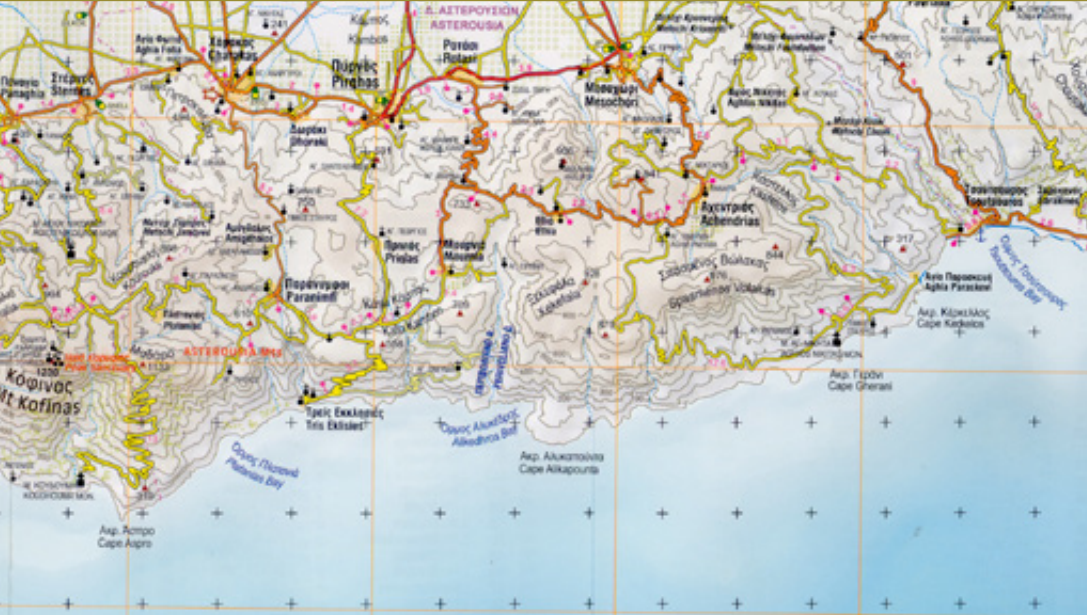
Δ. ΑΣΤΕΡΟΥΣΙΩΝ
ASTEROUSIA
Πύργος
Pirghos
Ροτάσι
Rotasi
Μεσοχώρι
Mesochori
Στέρνες
Sternes
Παναγία
Panaghia
Αγία Φωτιά
Aghia Fotia
Δωράκι
Dhoraki
Αχεντριάς
Achendrias
Πρινιάς
Prinias
Μουρνιά
Mournia
Παράνυμφοι
Paranimfi
Αμυγδαλοί
Amygdaloi
Πλάτανος
Platanos
Κεφάλα
Kefala
Σταυρωτός Βώλακας
Stavrotos Volakas
ASTEROUSIA
Κόφινας
Mt Kofinas
1230
Τρεις Εκκλησιές
Tris Eklisies
Όρμος Αλυκαρδος
Alikodhros Bay
Όρμος Πλατανιά
Platanias Bay
Ακρ. Αλυκαπούντα
Cape Alikapounta
Ακρ. Γερόνι
Cape Gherani
Ακρ. Κέρκελος
Cape Kerkelos
Άγιοι Παρασκευή
Aghia Paraskevi
Όρμος Τσούτσουρου
Tsoutsourou Bay
Τσούτσουρος
Tsoutsouros
Ακρ. Άσπρο
Cape Aspro
917
844
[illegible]